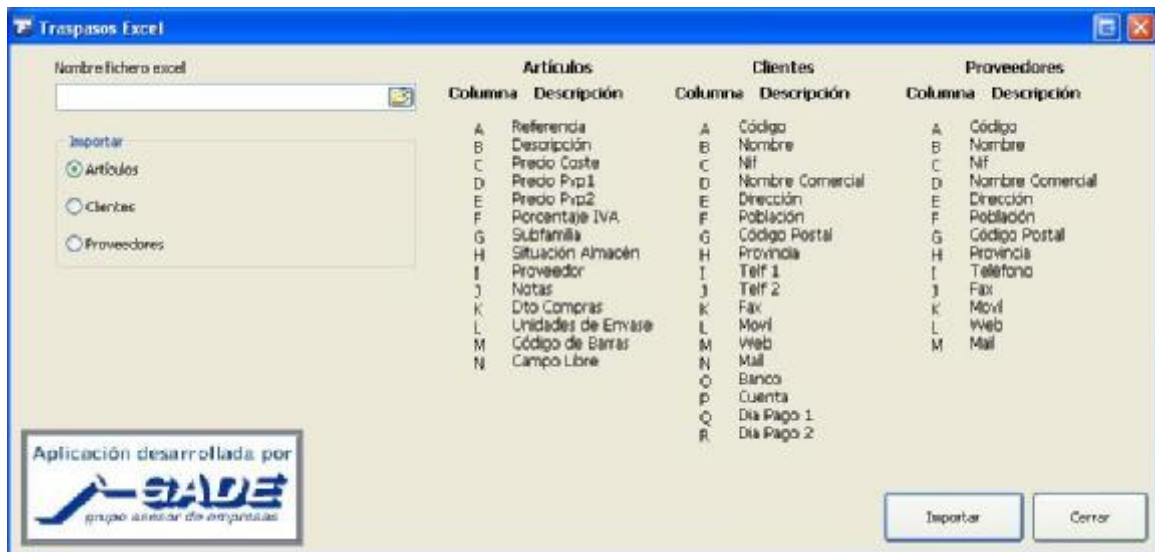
Traspasos Excel

Nombre fichero excel

Importar
Artículos
Clientes
Proveedores

Artículos

| Columna | Descripción |
|---|---|
| A | Referencia |
| B | Descripción |
| C | Precio Coste |
| D | Precio Pvp1 |
| E | Precio Pvp2 |
| F | Porcentaje IVA |
| G | Subfamilia |
| H | Situación Almacén |
| I | Proveedor |
| J | Notas |
| K | Dto Compras |
| L | Unidades de Envase |
| M | Código de Barras |
| N | Campo Libre |

Clientes

| Columna | Descripción |
|---|---|
| A | Código |
| B | Nombre |
| C | Nif |
| D | Nombre Comercial |
| E | Dirección |
| F | Población |
| G | Código Postal |
| H | Provincia |
| I | Telf 1 |
| J | Telf 2 |
| K | Fax |
| L | Movil |
| M | Web |
| N | Mail |
| O | Banco |
| P | Cuenta |
| Q | Dia Pago 1 |
| R | Dia Pago 2 |

Proveedores

| Columna | Descripción |
|---|---|
| A | Código |
| B | Nombre |
| C | Nif |
| D | Nombre Comercial |
| E | Dirección |
| F | Población |
| G | Código Postal |
| H | Provincia |
| I | Teléfono |
| J | Fax |
| K | Movil |
| L | Web |
| M | Mail |

Aplicación desarrollada por
SADE
grupo asesor de empresas

Importar
Cerrar